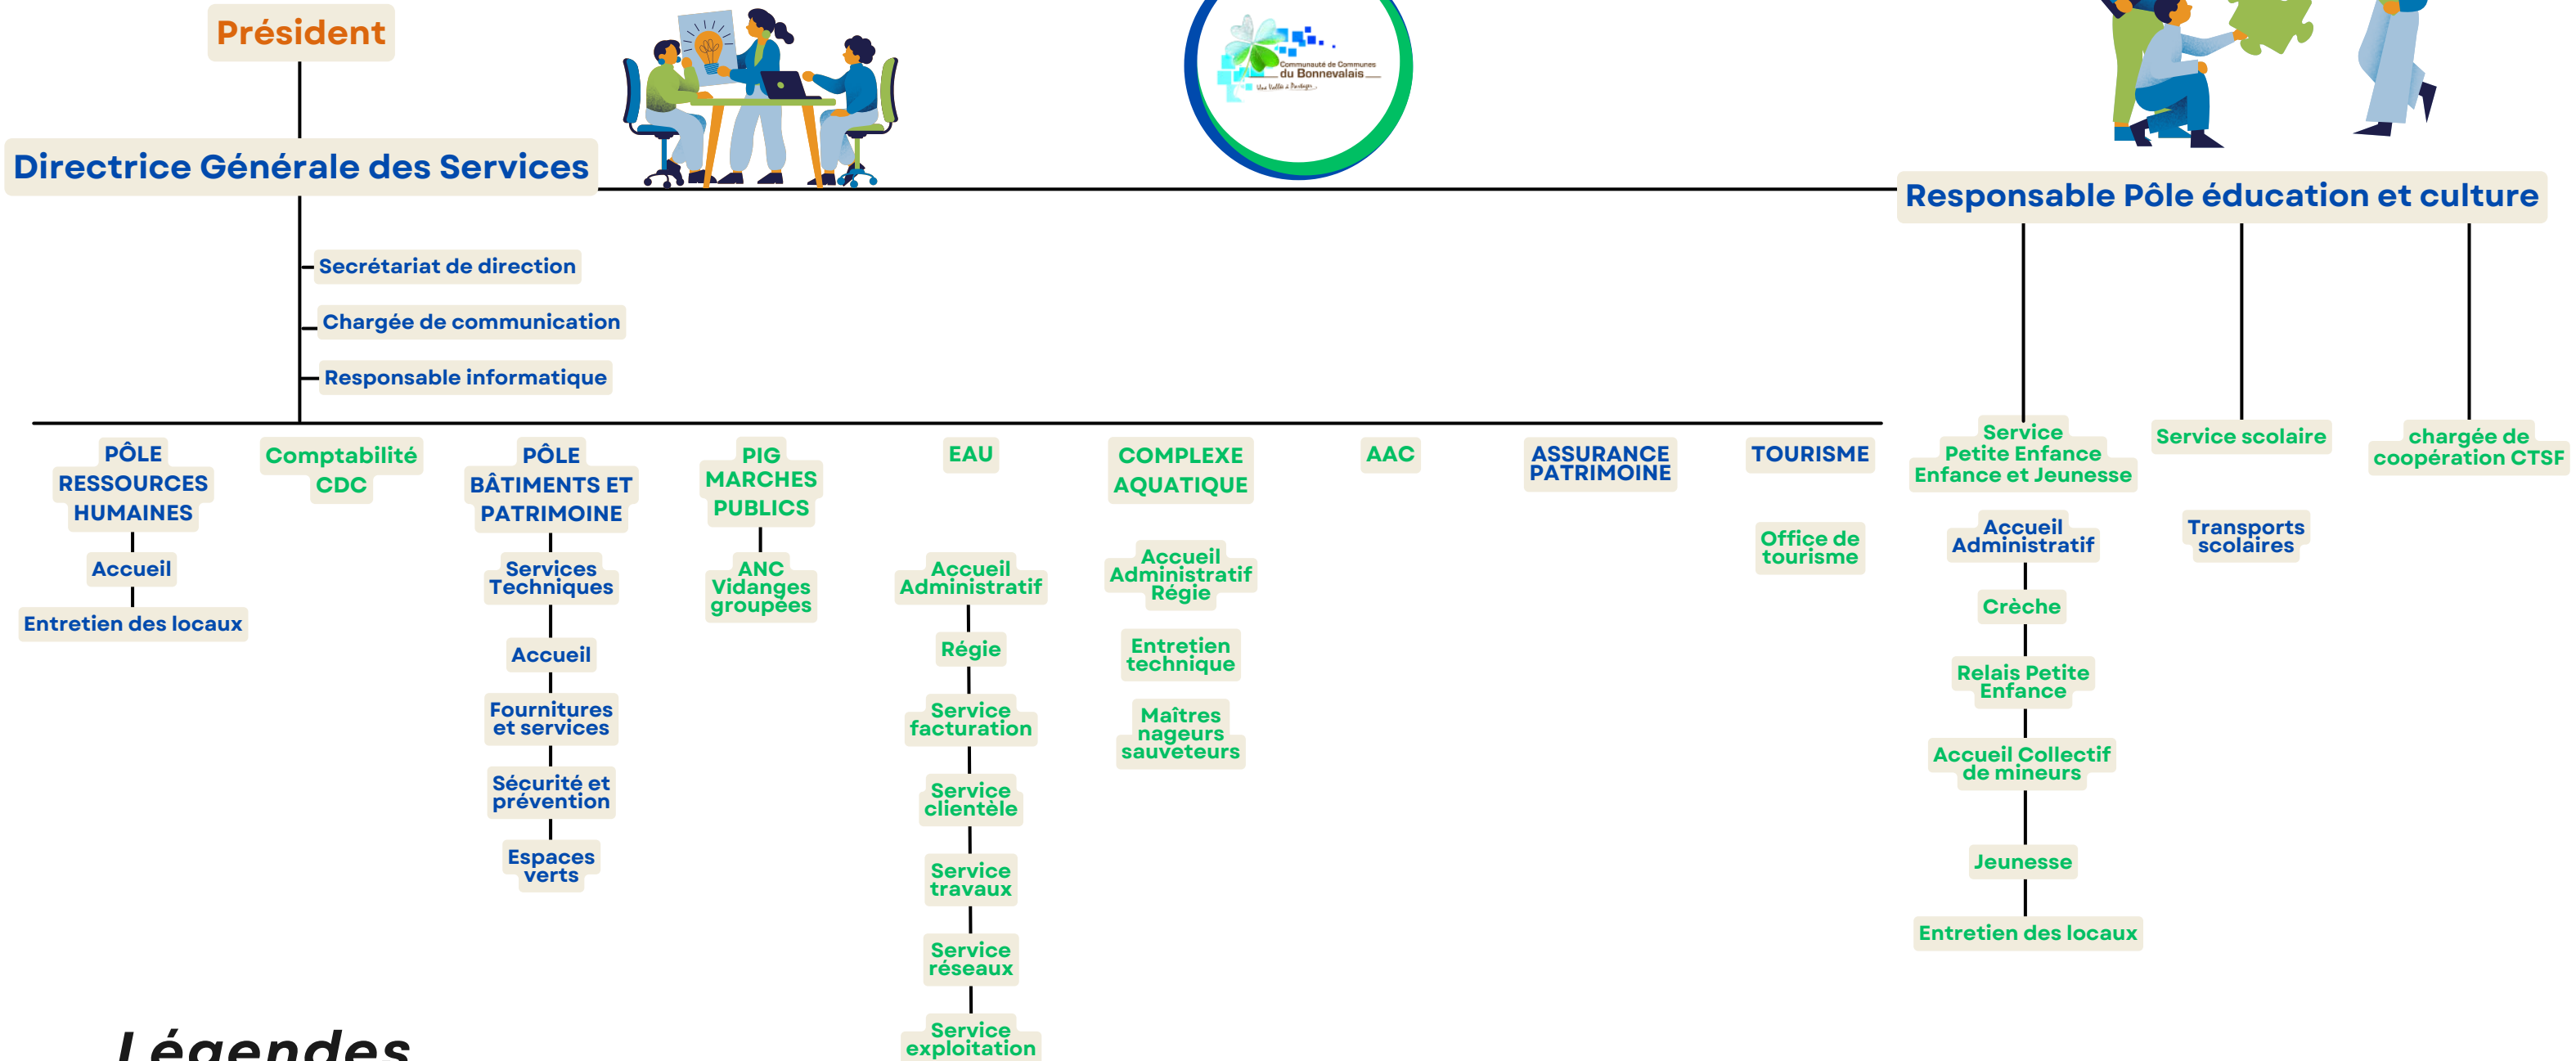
Président

Directrice Générale des Services

Communauté de Communes du Bonnevalais
Une Vallée à Partager

Responsable Pôle éducation et culture

Secrétariat de direction

Chargée de communication

Responsable informatique

PÔLE RESSOURCES HUMAINES

Accueil

Entretien des locaux

Comptabilité CDC

PÔLE BÂTIMENTS ET PATRIMOINE

Services Techniques

Accueil

Fournitures et services

Sécurité et prévention

Espaces verts

PIG MARCHES PUBLICS

ANC Vidanges groupées

EAU

Accueil Administratif

Régie

Service facturation

Service clientèle

Service travaux

Service réseaux

Service exploitation

COMPLEXE AQUATIQUE

Accueil Administratif Régie

Entretien technique

Maîtres nageurs sauveteurs

AAC

ASSURANCE PATRIMOINE

TOURISME

Office de tourisme

Service Petite Enfance Enfance et Jeunesse

Accueil Administratif

Crèche

Relais Petite Enfance

Accueil Collectif de mineurs

Jeunesse

Entretien des locaux

Service scolaire

Transports scolaires

chargée de coopération CTSF

Légendes